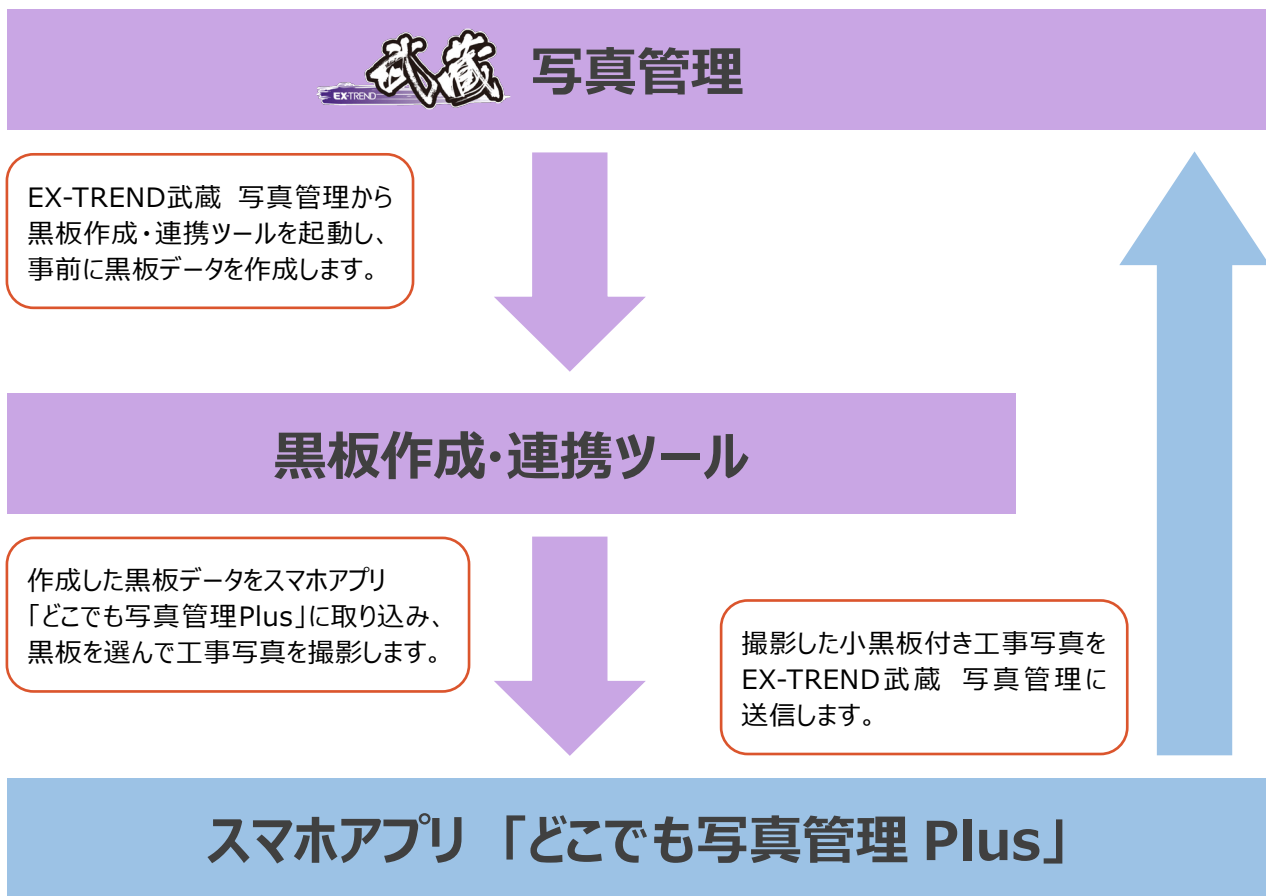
EX-TREND 武蔵 写真管理

EX-TREND武蔵 写真管理から黒板作成・連携ツールを起動し、事前に黒板データを作成します。

黒板作成・連携ツール

作成した黒板データをスマホアプリ「どこでも写真管理Plus」に取り込み、黒板を選んで工事写真を撮影します。

撮影した小黒板付き工事写真をEX-TREND武蔵 写真管理に送信します。

スマホアプリ 「どこでも写真管理 Plus」